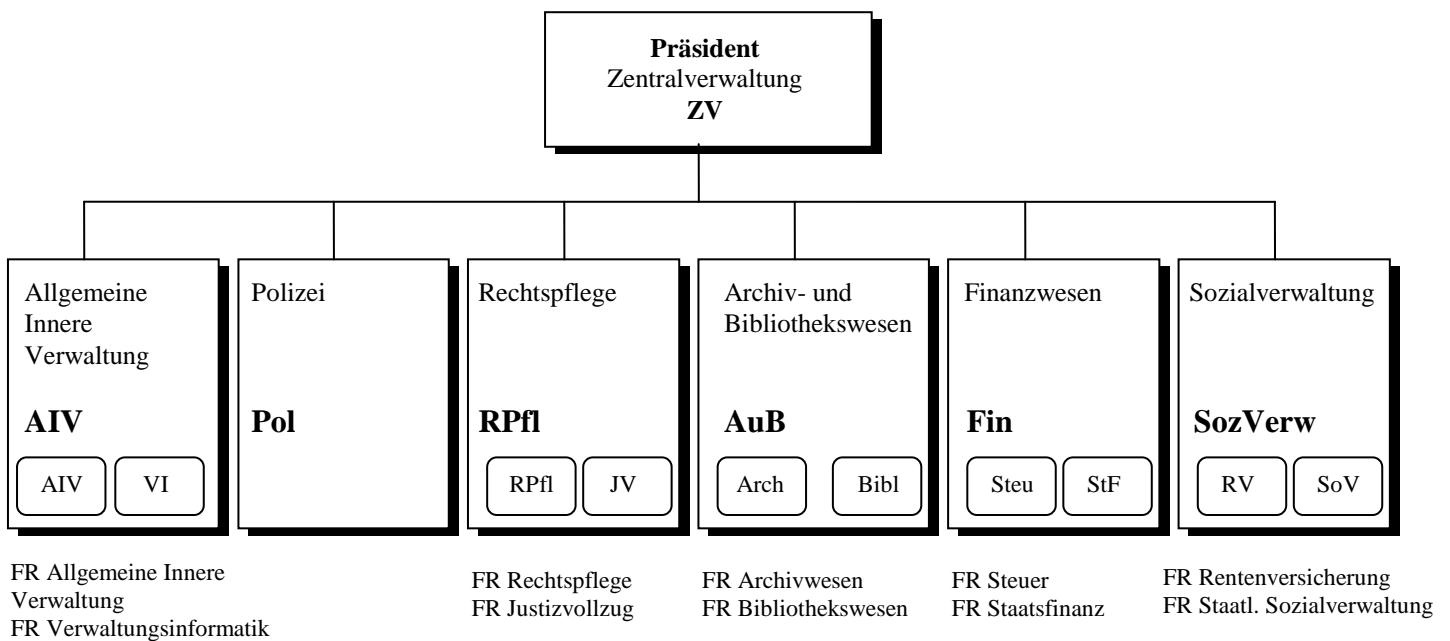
**Präsident**
Zentralverwaltung
**ZV**

Allgemeine Innere Verwaltung
**AIV**
AIV
VI

Polizei
**Pol**

Rechtspflege
**RPfl**
RPfl
JV

Archiv- und Bibliothekswesen
**AuB**
Arch
Bibl

Finanzwesen
**Fin**
Steu
StF

Sozialverwaltung
**SozVerw**
RV
SoV

FR Allgemeine Innere Verwaltung
FR Verwaltungsinformatik

FR Rechtspflege
FR Justizvollzug

FR Archivwesen
FR Bibliothekswesen

FR Steuer
FR Staatsfinanz

FR Rentenversicherung
FR Staatl. Sozialverwaltung